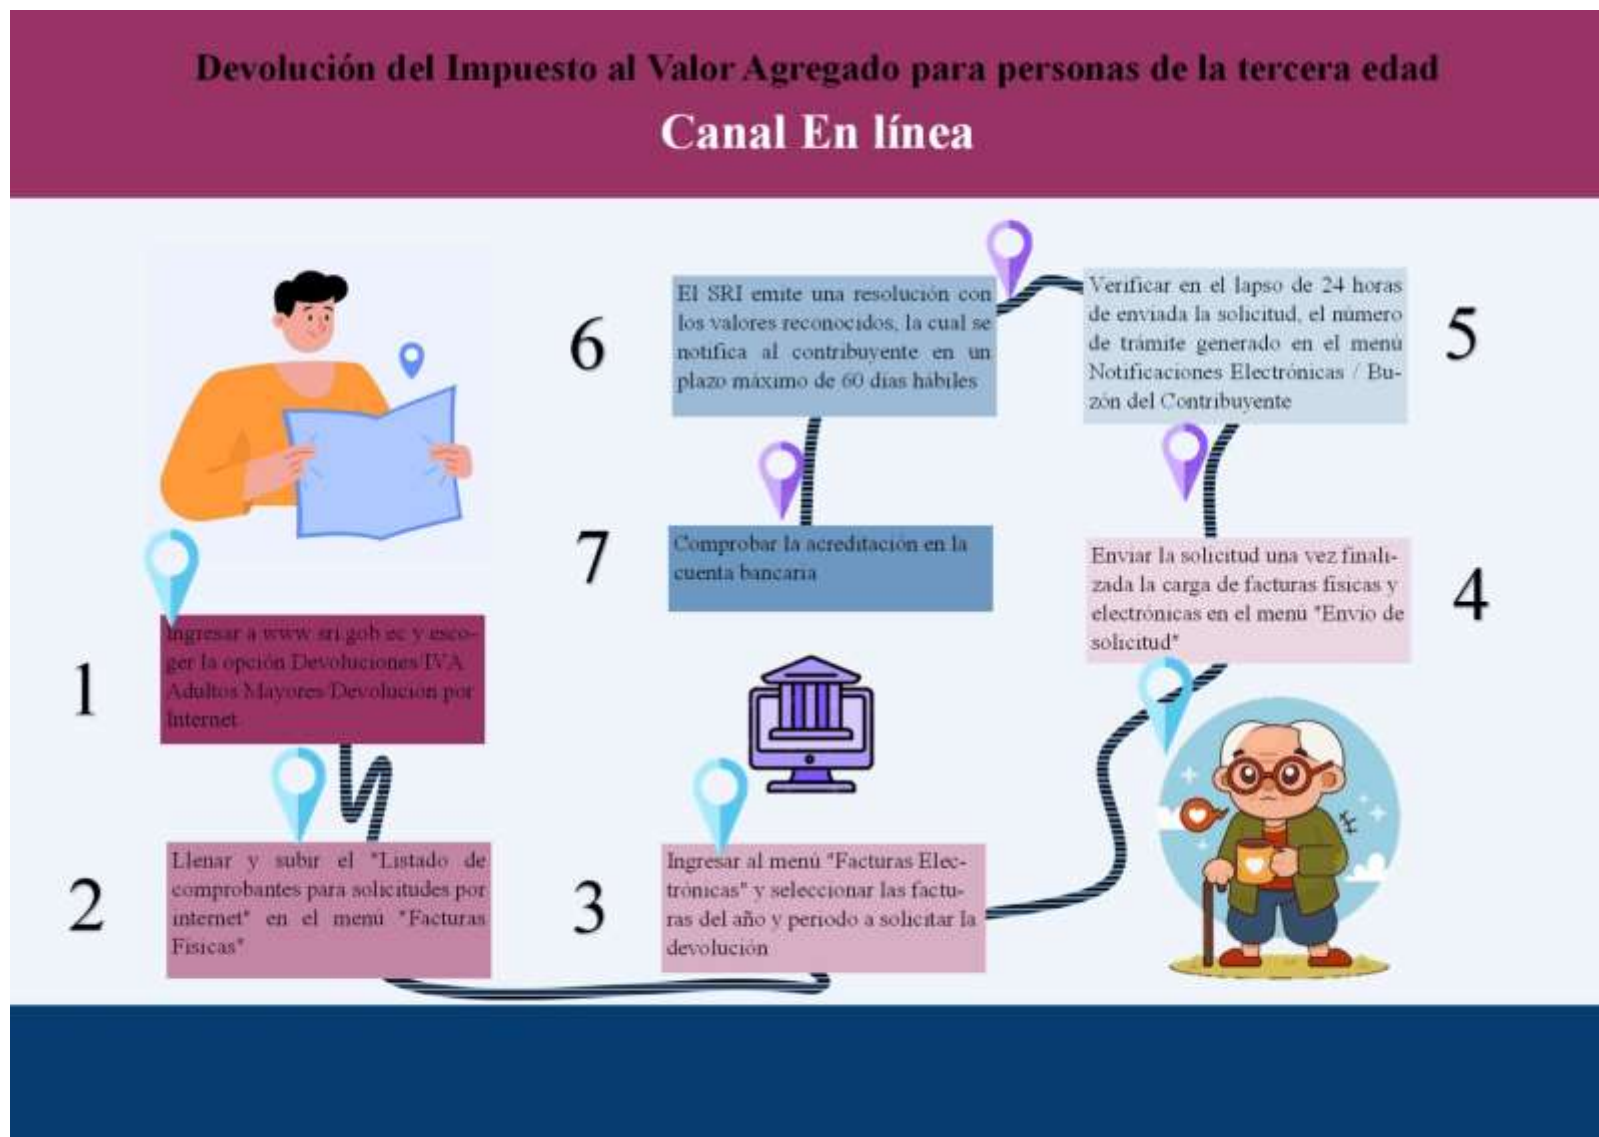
Devolución del Impuesto al Valor Agregado para personas de la tercera edad

Canal En línea

1

Ingresar a www.sri.gob.ec y escoger la opción Devoluciones/IVA Adultos Mayores/Devolucion por Internet

2

Llenar y subir el "Listado de comprobantes para solicitudes por internet" en el menú "Facturas Físicas"

3

Ingresar al menú "Facturas Electrónicas" y seleccionar las facturas del año y periodo a solicitar la devolución

4

Enviar la solicitud una vez finalizada la carga de facturas físicas y electrónicas en el menú "Envío de solicitud"

5

Verificar en el lapso de 24 horas de enviada la solicitud, el número de trámite generado en el menú Notificaciones Electrónicas / Buzón del Contribuyente

6

El SRI emite una resolución con los valores reconocidos, la cual se notifica al contribuyente en un plazo máximo de 60 días hábiles

7

Comprobar la acreditación en la cuenta bancaria